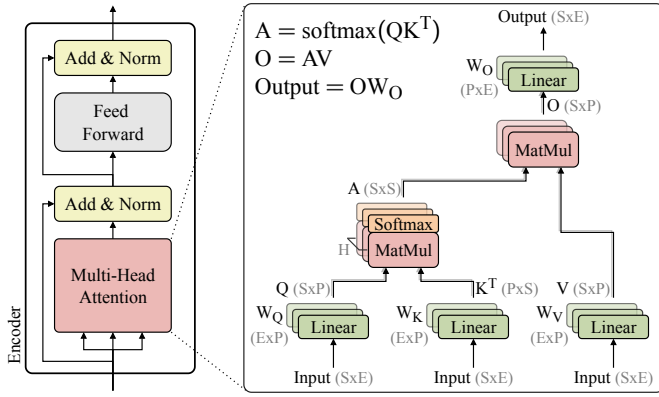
Add & Norm

Feed Forward

Add & Norm

Multi-Head Attention

Encoder

$A = \text{softmax}(QK^T)$
$O = AV$
$\text{Output} = OW_O$

Output (SxE)

$W_O$ (PxE) Linear

O (SxP)

MatMul

A (SxS)

Softmax

H MatMul

Q (SxP)

$K^T$ (PxS)

V (SxP)

$W_Q$ (ExP) Linear

$W_K$ (ExP) Linear

$W_V$ (ExP) Linear

Input (SxE)

Input (SxE)

Input (SxE)